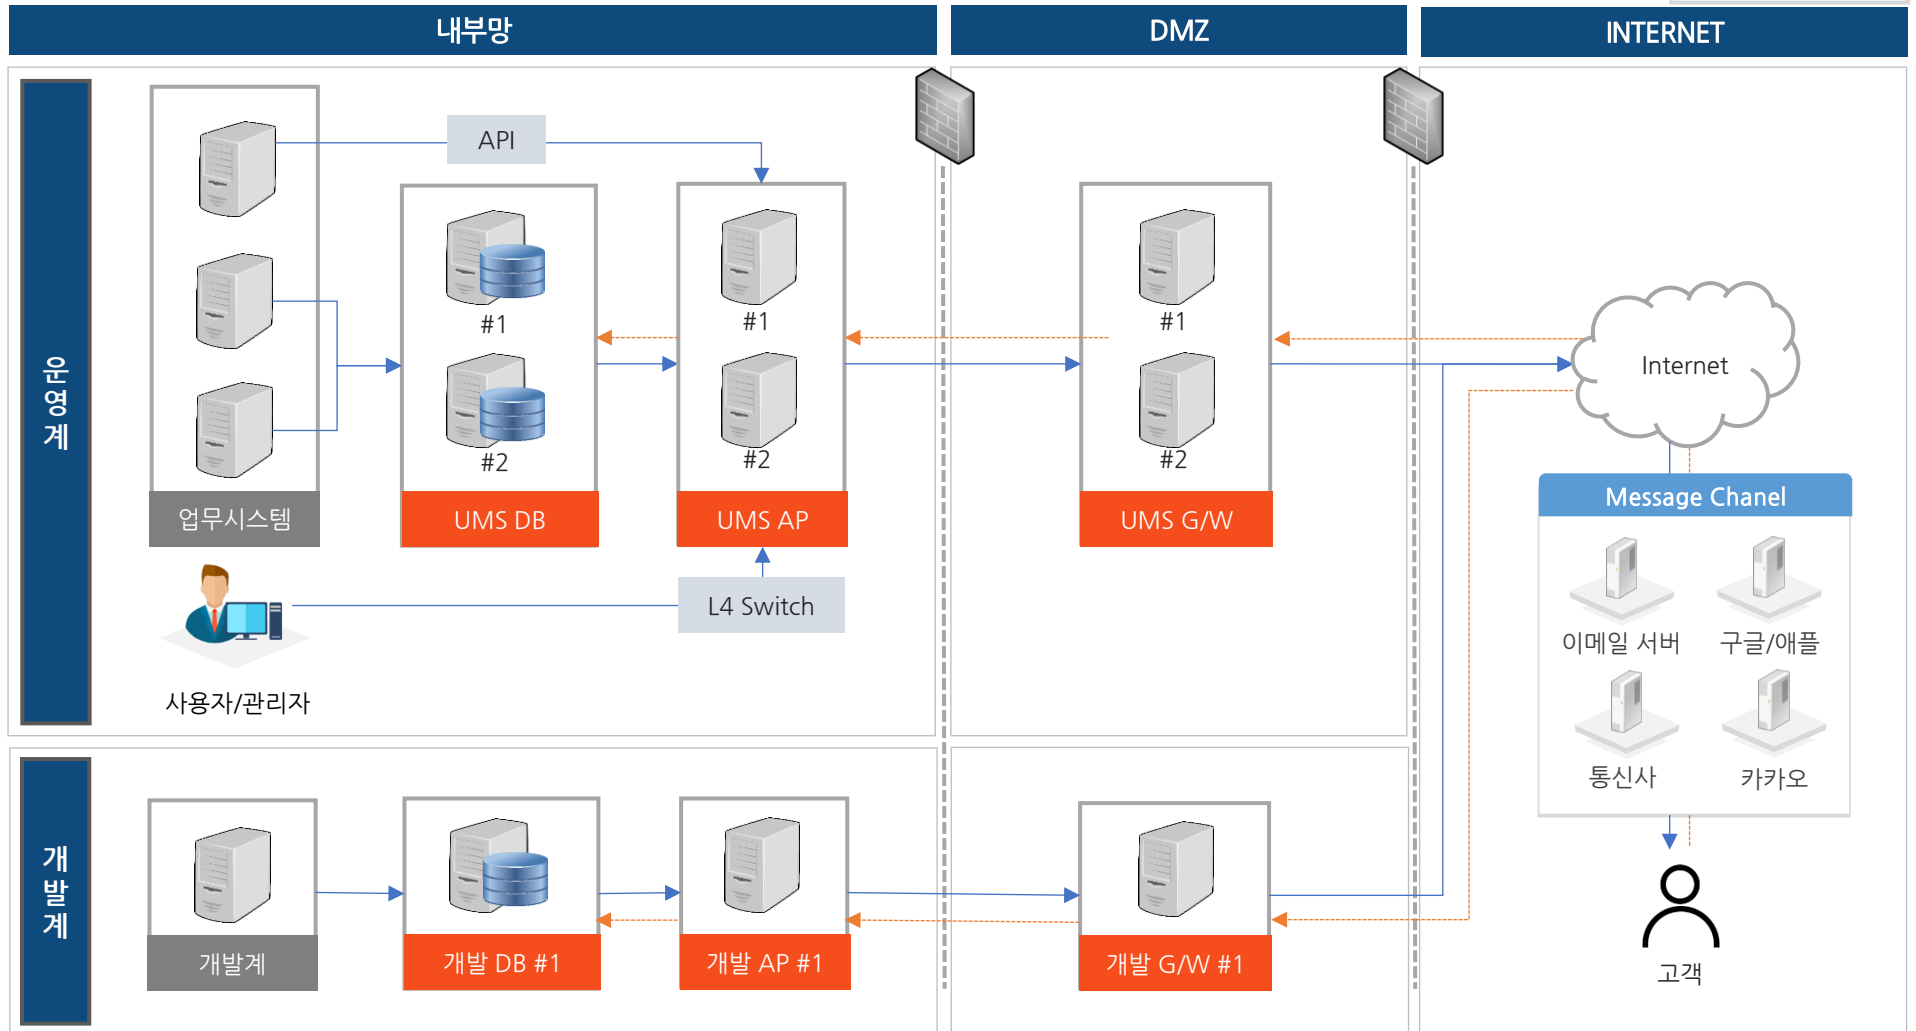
내부망

DMZ

INTERNET

운영계

API

#1

#2

#1

#2

#1

#2

Internet

업무시스템

UMS DB

UMS AP

UMS G/W

Message Chanel

이메일 서버

구글/애플

통신사

카카오

L4 Switch

사용자/관리자

개발계

개발계

개발 DB #1

개발 AP #1

개발 G/W #1

고객